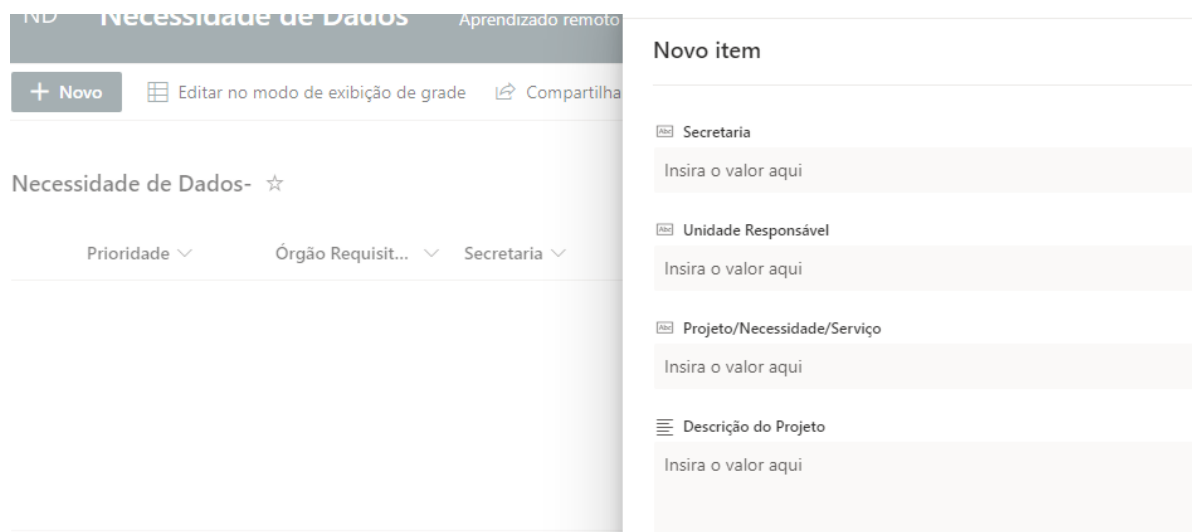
ND Necessidade de Dados Aprendizado remoto

+ Novo
Editar no modo de exibição de grade
Compartilha

Necessidade de Dados- ☆

Prioridade
Órgão Requisit...
Secretaria

Novo item

Secretaria
Insira o valor aqui

Unidade Responsável
Insira o valor aqui

Projeto/Necessidade/Serviço
Insira o valor aqui

Descrição do Projeto
Insira o valor aqui